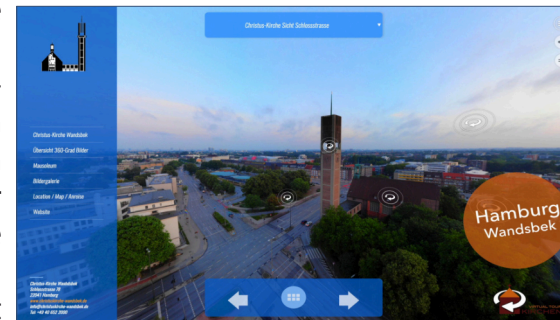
Christus-Kirche Sicht Schlossstrasse

Christus-Kirche Wandsbek
Übersicht 360-Grad Bilder
Mausoleum
Bildergalerie
Location / Map / Anreise
Website

Christus-Kirche Wandsbek
Schlossstrasse 78
22041 Hamburg
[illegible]
info@christuskirche-wandsbek.de
Tel: +49 40 652 2880

Hamburg
Wandsbek